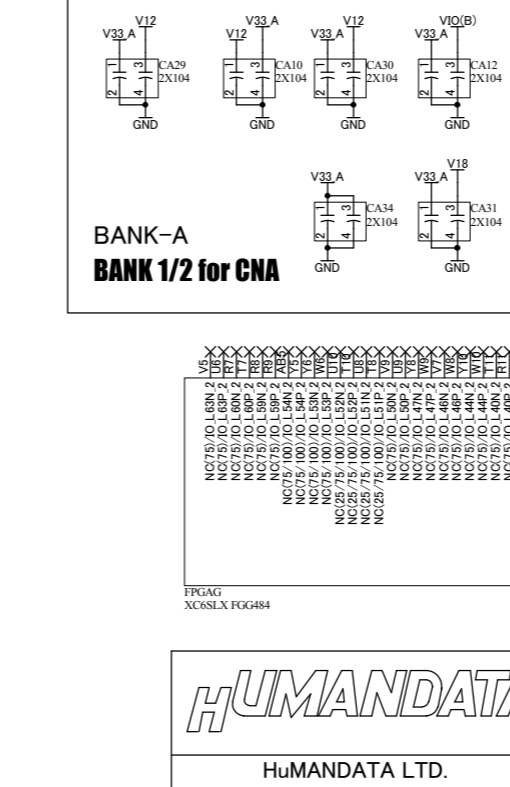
V12
V33_A
1
3
2
4
CA29
2X104
GND

V33_A
V12
1
3
2
4
CA10
2X104
GND

V12
V33_A
1
3
2
4
CA30
2X104
GND

VIO(B)
V33_A
1
3
2
4
CA12
2X104
GND

V33_A
1
3
2
4
CA34
2X104
GND

V18
V33_A
1
3
2
4
CA31
2X104
GND

BANK-A

BANK 1/2 for CNA

V5
R6
R7
T7
R8
R9
AB4
Y6
W6
U10
T10
U8
T8
V9
U9
Y8
W8
V7
W7
W10
T11
R11

NC(75)/IO_L63N_2
NC(75)/IO_L63P_2
NC(75)/IO_L60N_2
NC(75)/IO_L60P_2
NC(75)/IO_L59N_2
NC(75)/IO_L59P_2
NC(75/ 100)/IO_L54N_2
NC(75/ 100)/IO_L54P_2
NC(75/ 100)/IO_L53N_2
NC(75/ 100)/IO_L53P_2
NC(25/75/100)/IO_L52N_2
NC(25/75/100)/IO_L52P_2
NC(25/75/100)/IO_L51N_2
NC(25/75/100)/IO_L51P_2
NC(75)/IO_L50N_2
NC(75)/IO_L50P_2
NC(75)/IO_L47N_2
NC(75)/IO_L47P_2
NC(75)/IO_L46N_2
NC(75)/IO_L46P_2
NC(75)/IO_L44N_2
NC(75)/IO_L44P_2
NC(75)/IO_L40N_2
NC(75)/IO_L40P_2

FPGAG
XC6SLX FGG484

HUMANDAT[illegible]

HuMANDATA LTD.